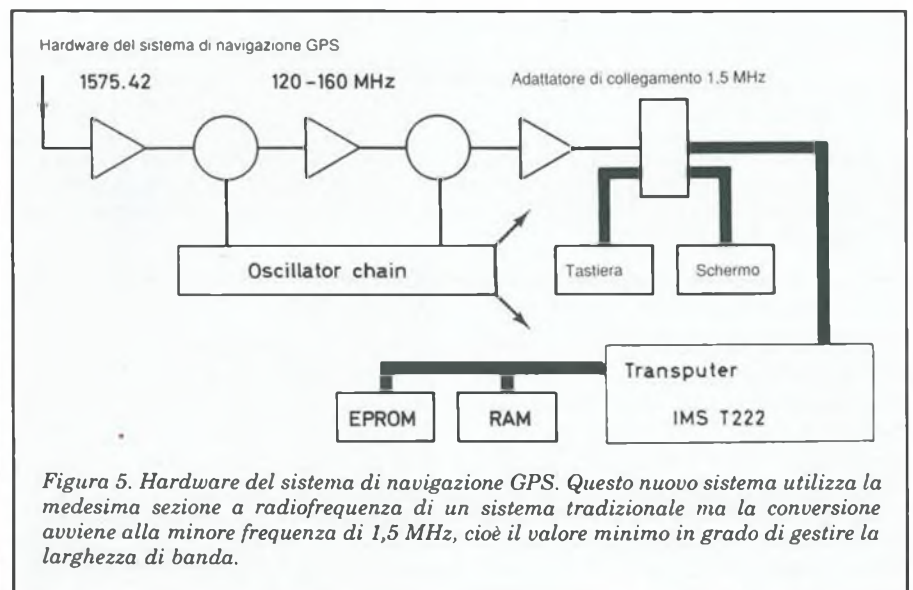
Hardware del sistema di navigazione GPS

1575.42

120 -160 MHz

Adattatore di collegamento 1,5 MHz

Oscillator chain

Tastiera

Schermo

Transputer

IMS T222

EPROM

RAM

*Figura 5. Hardware del sistema di navigazione GPS. Questo nuovo sistema utilizza la medesima sezione a radiofrequenza di un sistema tradizionale ma la conversione avviene alla minore frequenza di 1,5 MHz, cioè il valore minimo in grado di gestire la larghezza di banda.*